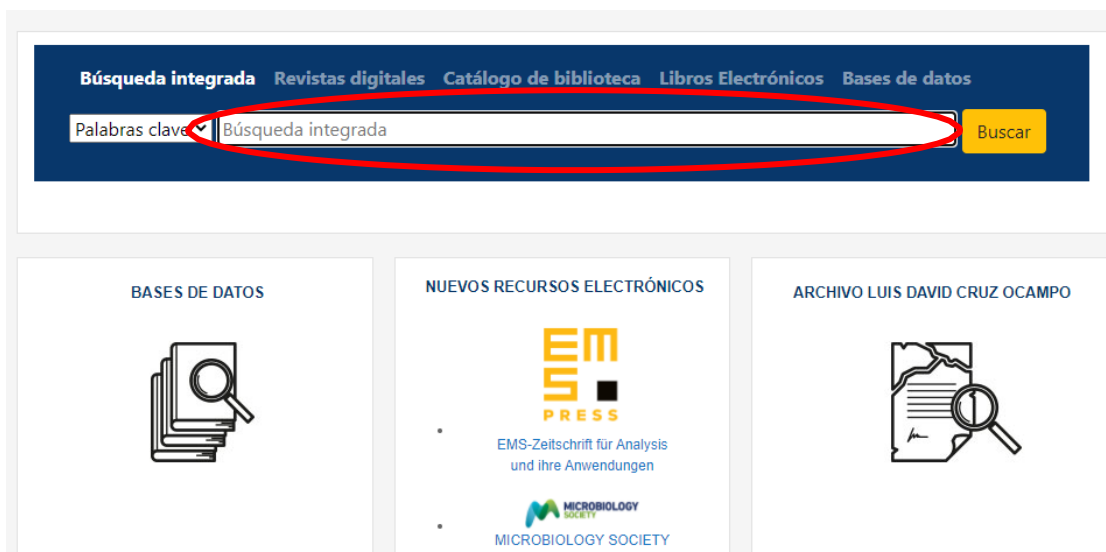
Búsqueda integrada Revistas digitales Catálogo de biblioteca Libros Electrónicos Bases de datos

Palabras clave Búsqueda integrada Buscar

BASES DE DATOS

NUEVOS RECURSOS ELECTRÓNICOS

EMS PRESS

EMS-Zeitschrift für Analysis und ihre Anwendungen

MICROBIOLOGY SOCIETY

MICROBIOLOGY SOCIETY

ARCHIVO LUIS DAVID CRUZ OCAMPO